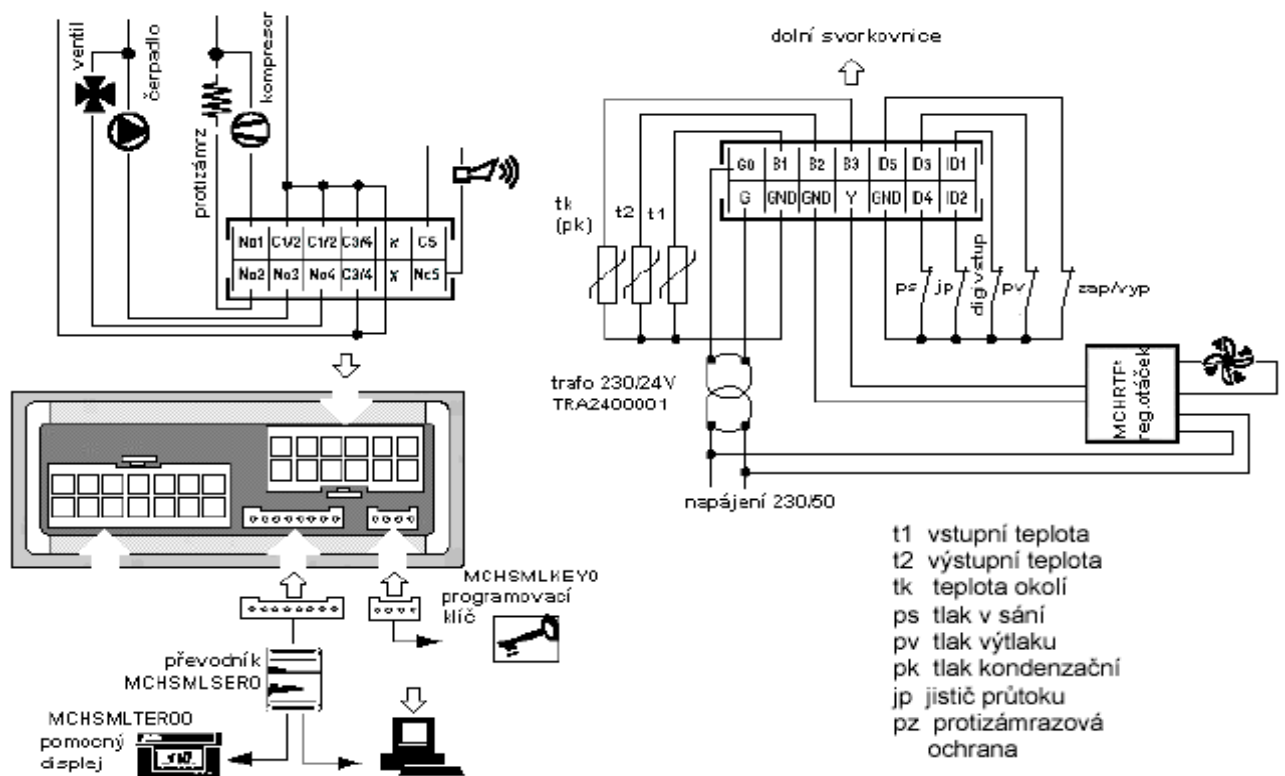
ventil
čerpadlo
protizámrz
kompresor

| No1 | C1/2 | C1/2 | C3/4 | x | C5 |
|---|---|---|---|---|---|
| No2 | No3 | No4 | C3/4 | x | Nc5 |

dolní svorkovnice

| G0 | B1 | B2 | B3 | ID5 | ID3 | ID1 |
|---|---|---|---|---|---|---|
| G | GND | GND | Y | GND | ID4 | ID2 |

tk (pk)
t2
t1
ps
jp
dig.vstup
pv
zap/vyp
trafo 230/24V
TRA2400001
MCHRTF reg.otáček
napájení 230/50

MCHSMLKEY0
programovací klíč
převodník
MCHSMLSER0
MCHSMLTER00
pomocný displej

t1 vstupní teplota
t2 výstupní teplota
tk teplota okolí
ps tlak v sání
pv tlak výtlaku
pk tlak kondenzační
jp jistič průtoku
pz protizámrazová ochrana